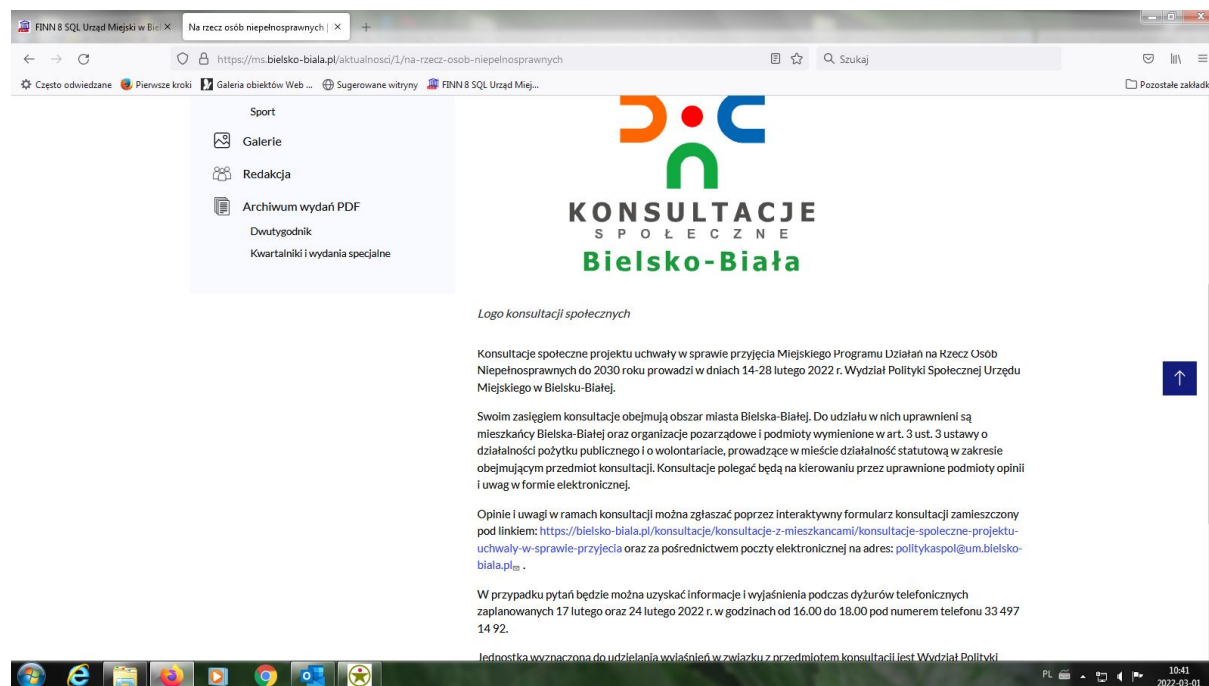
FINN 8 SQL Urząd Miejski w Biel ×
Na rzecz osób niepełnosprawnych | ×
+

https://ms.bielsko-biala.pl/aktualnosci/1/na-rzecz-osob-niepelnosprawnych

Szukaj

Często odwiedzane
Pierwsze kroki
Galeria obiektów Web ...
Sugerowane witryny
FINN 8 SQL Urząd Miej...
Pozostałe zakładk

Sport
Galerie
Redakcja
Archiwum wydań PDF
Dwutygodnik
Kwartalniki i wydania specjalne

KONSULTACJE
SPOŁECZNE
Bielsko-Biała

Logo konsultacji społecznych

Konsultacje społeczne projektu uchwały w sprawie przyjęcia Miejskiego Programu Działań na Rzecz Osób Niepełnosprawnych do 2030 roku prowadzi w dniach 14-28 lutego 2022 r. Wydział Polityki Społecznej Urzędu Miejskiego w Bielsku-Białej.

Swoim zasięgiem konsultacje obejmują obszar miasta Bielska-Białej. Do udziału w nich uprawnieni są mieszkańcy Bielska-Białej oraz organizacje pozarządowe i podmioty wymienione w art. 3 ust. 3 ustawy o działalności pożytku publicznego i o wolontariacie, prowadzące w mieście działalność statutową w zakresie obejmującym przedmiot konsultacji. Konsultacje polegać będą na kierowaniu przez uprawnione podmioty opinii i uwag w formie elektronicznej.

Opinie i uwagi w ramach konsultacji można zgłaszać poprzez interaktywny formularz konsultacji zamieszczony pod linkiem: https://bielsko-biala.pl/konsultacje/konsultacje-z-mieszkancami/konsultacje-spoleczne-projektu-uchwaly-w-sprawie-przyjecia oraz za pośrednictwem poczty elektronicznej na adres: politykaspol@um.bielsko-biala.pl .

W przypadku pytań będzie można uzyskać informacje i wyjaśnienia podczas dyżurów telefonicznych zaplanowanych 17 lutego oraz 24 lutego 2022 r. w godzinach od 16.00 do 18.00 pod numerem telefonu 33 497 14 92.

Jednostką wyznaczoną do udzielania wyjaśnień w związku z przedmiotem konsultacji jest Wydział Polityki

PL 10:41 2022-03-01